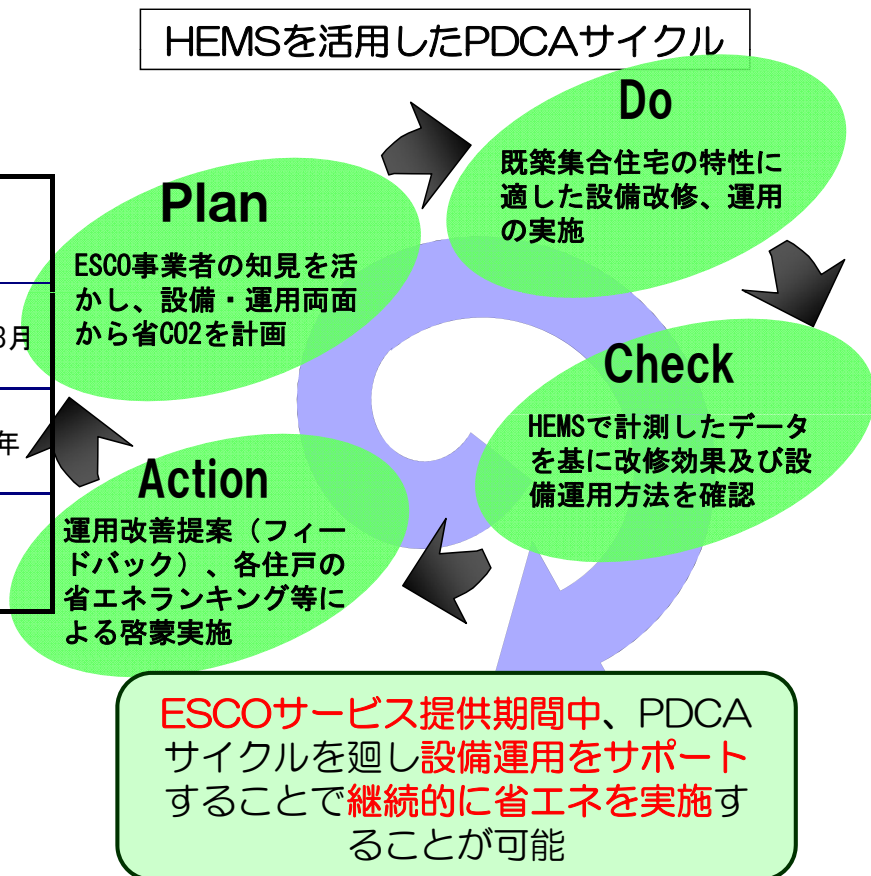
HEMSを活用したPDCAサイクル

Plan

ESCO事業者の知見を活かし、設備・運用両面から省CO2を計画

Do

既築集合住宅の特性に適した設備改修、運用の実施

Check

HEMSで計測したデータを基に改修効果及び設備運用方法を確認

Action

運用改善提案（フィードバック）、各住戸の省エネランキング等による啓蒙実施

3月

年

ESCOサービス提供期間中、PDCAサイクルを廻し設備運用をサポートすることで継続的に省エネを実施することが可能